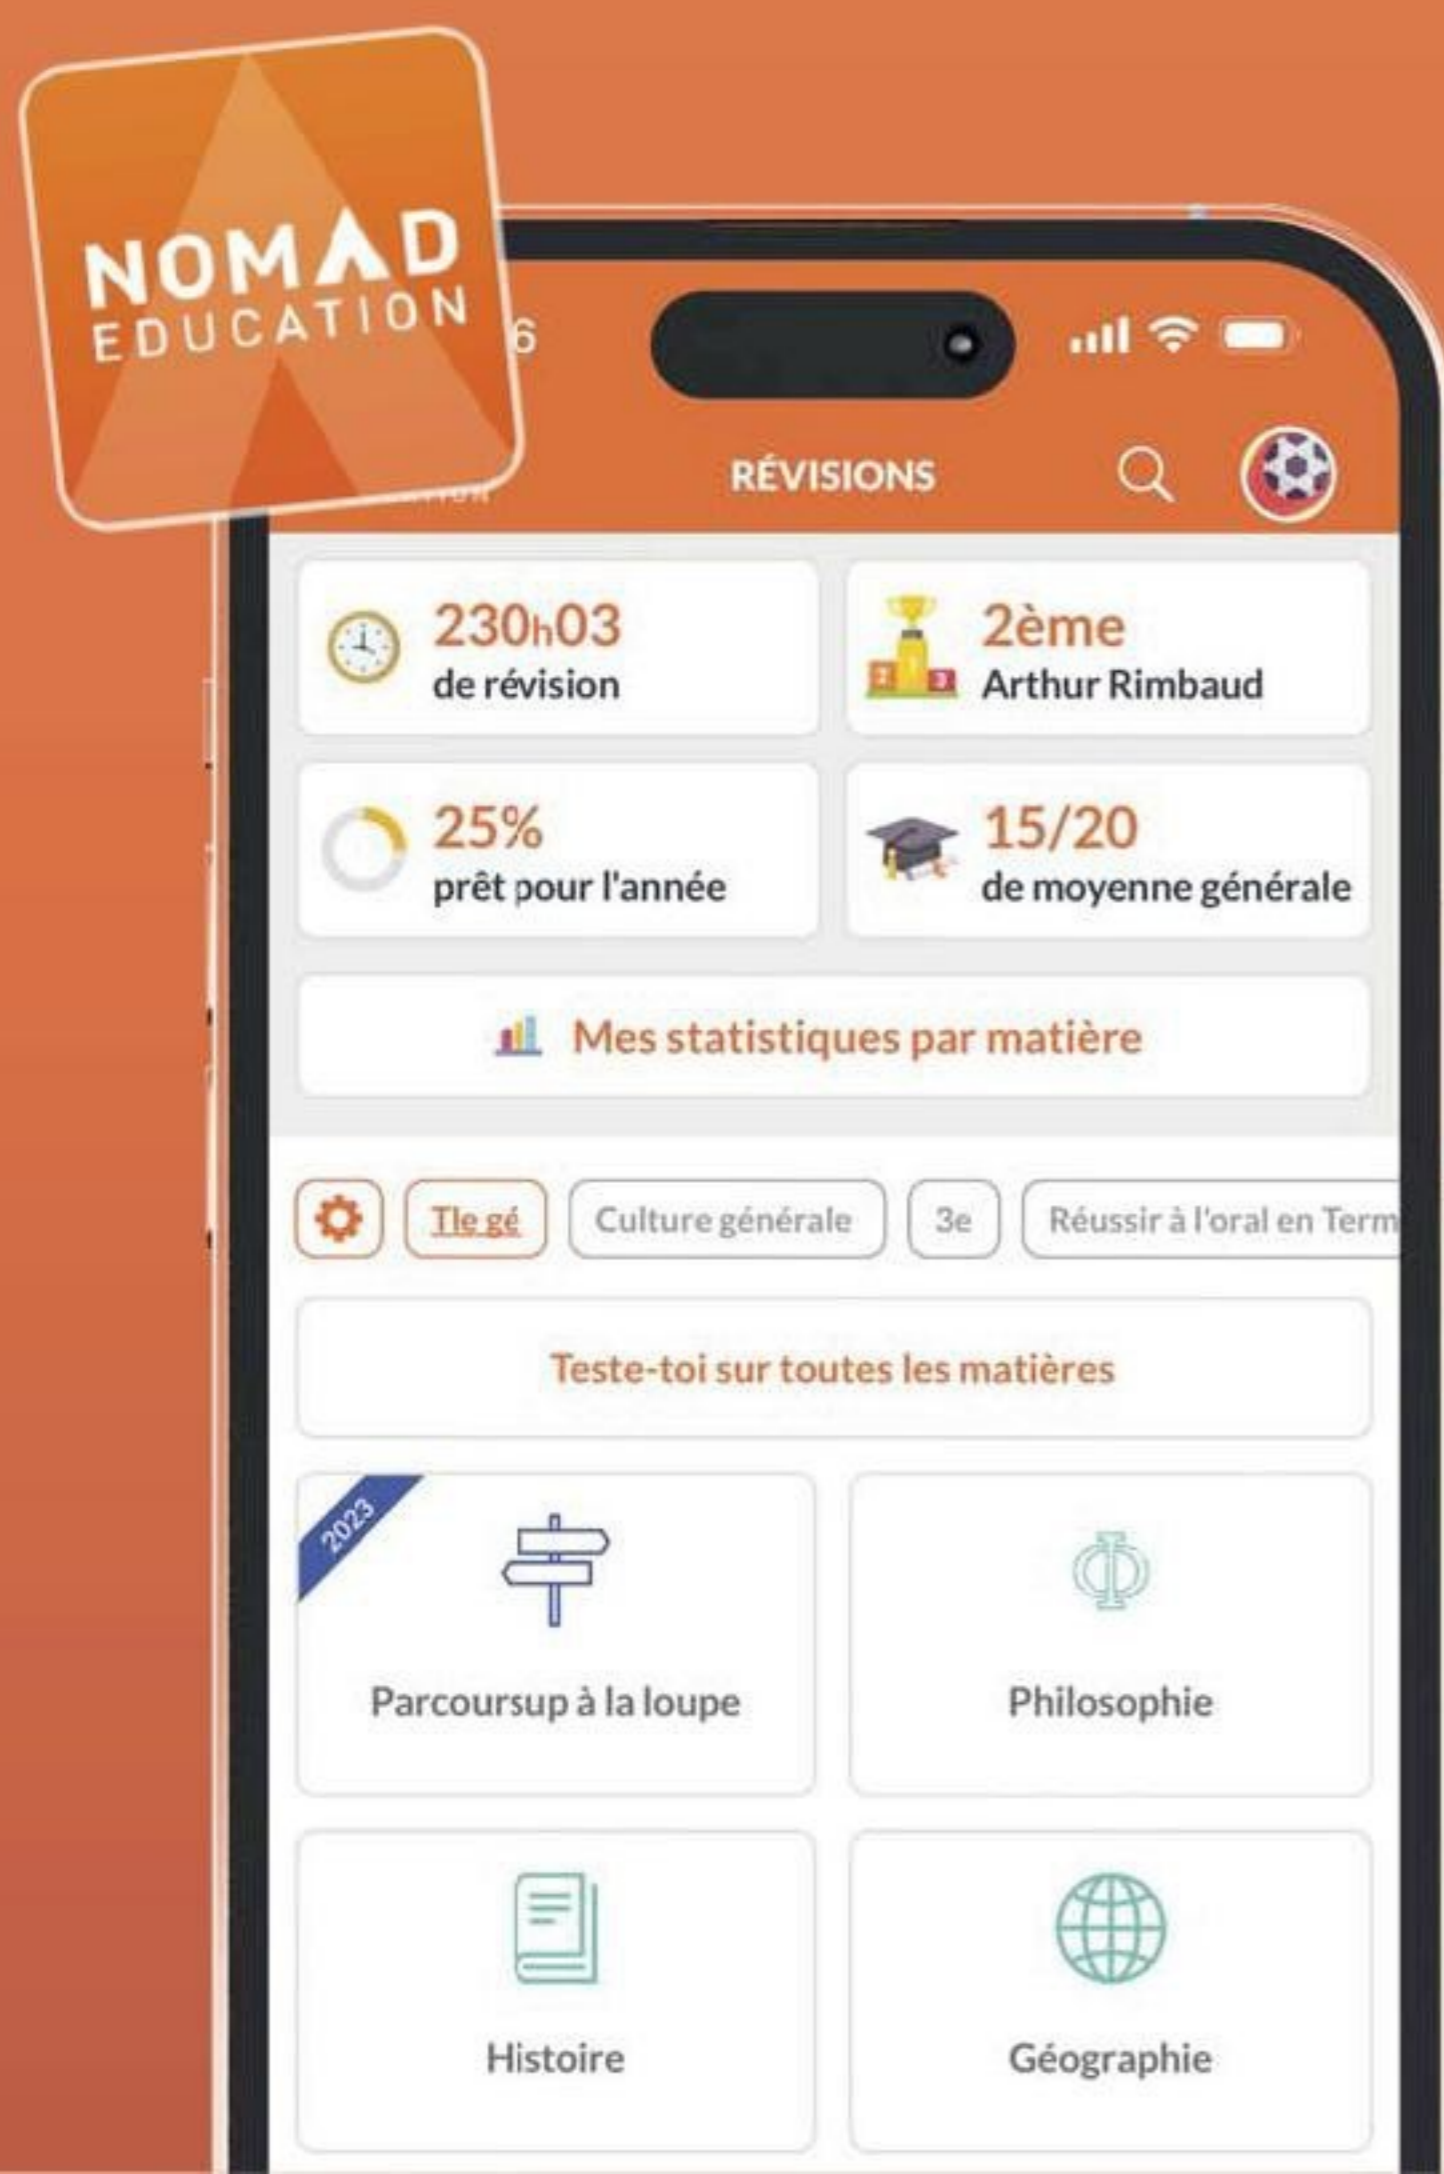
NOMAD EDUCATION

6

RÉVISIONS

230h03
de révision

2ème
Arthur Rimbaud

25%
prêt pour l'année

15/20
de moyenne générale

Mes statistiques par matière

Tle gé
Culture générale
3e
Réussir à l'oral en Term

Teste-toi sur toutes les matières

2023
Parcoursup à la loupe

Philosophie

Histoire

Géographie